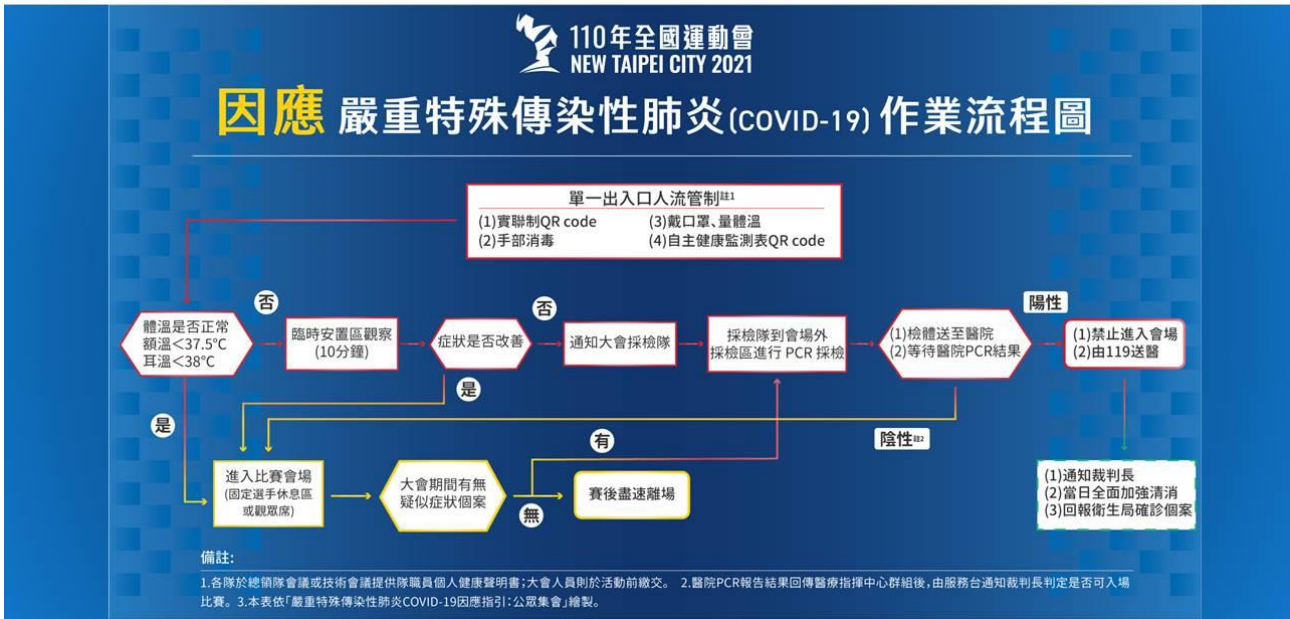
110年全國運動會
NEW TAIPEI CITY 2021

因應 嚴重特殊傳染性肺炎(COVID-19) 作業流程圖

單一出入口人流管制註1
(1)實聯制QR code
(2)手部消毒
(3)戴口罩、量體溫
(4)自主健康監測表QR code

體溫是否正常
額溫<37.5°C
耳溫<38°C

否

臨時安置區觀察
(10分鐘)

症狀是否改善

否

通知大會採檢隊

採檢隊到會場外
採檢區進行 PCR 採檢

(1)檢體送至醫院
(2)等待醫院PCR結果

陽性

(1)禁止進入會場
(2)由119送醫

是

是

有

陰性註2

進入比賽會場
(固定選手休息區或觀眾席)

大會期間有無疑似症狀個案

無

賽後盡速離場

(1)通知裁判長
(2)當日全面加強清消
(3)回報衛生局確診個案

備註:
1.各隊於總領隊會議或技術會議提供隊職員個人健康聲明書;大會人員則於活動前繳交。 2.醫院PCR報告結果回傳醫療指揮中心群組後,由服務台通知裁判長判定是否可入場比賽。3.本表依「嚴重特殊傳染性肺炎COVID-19因應指引:公眾集會」繪製。